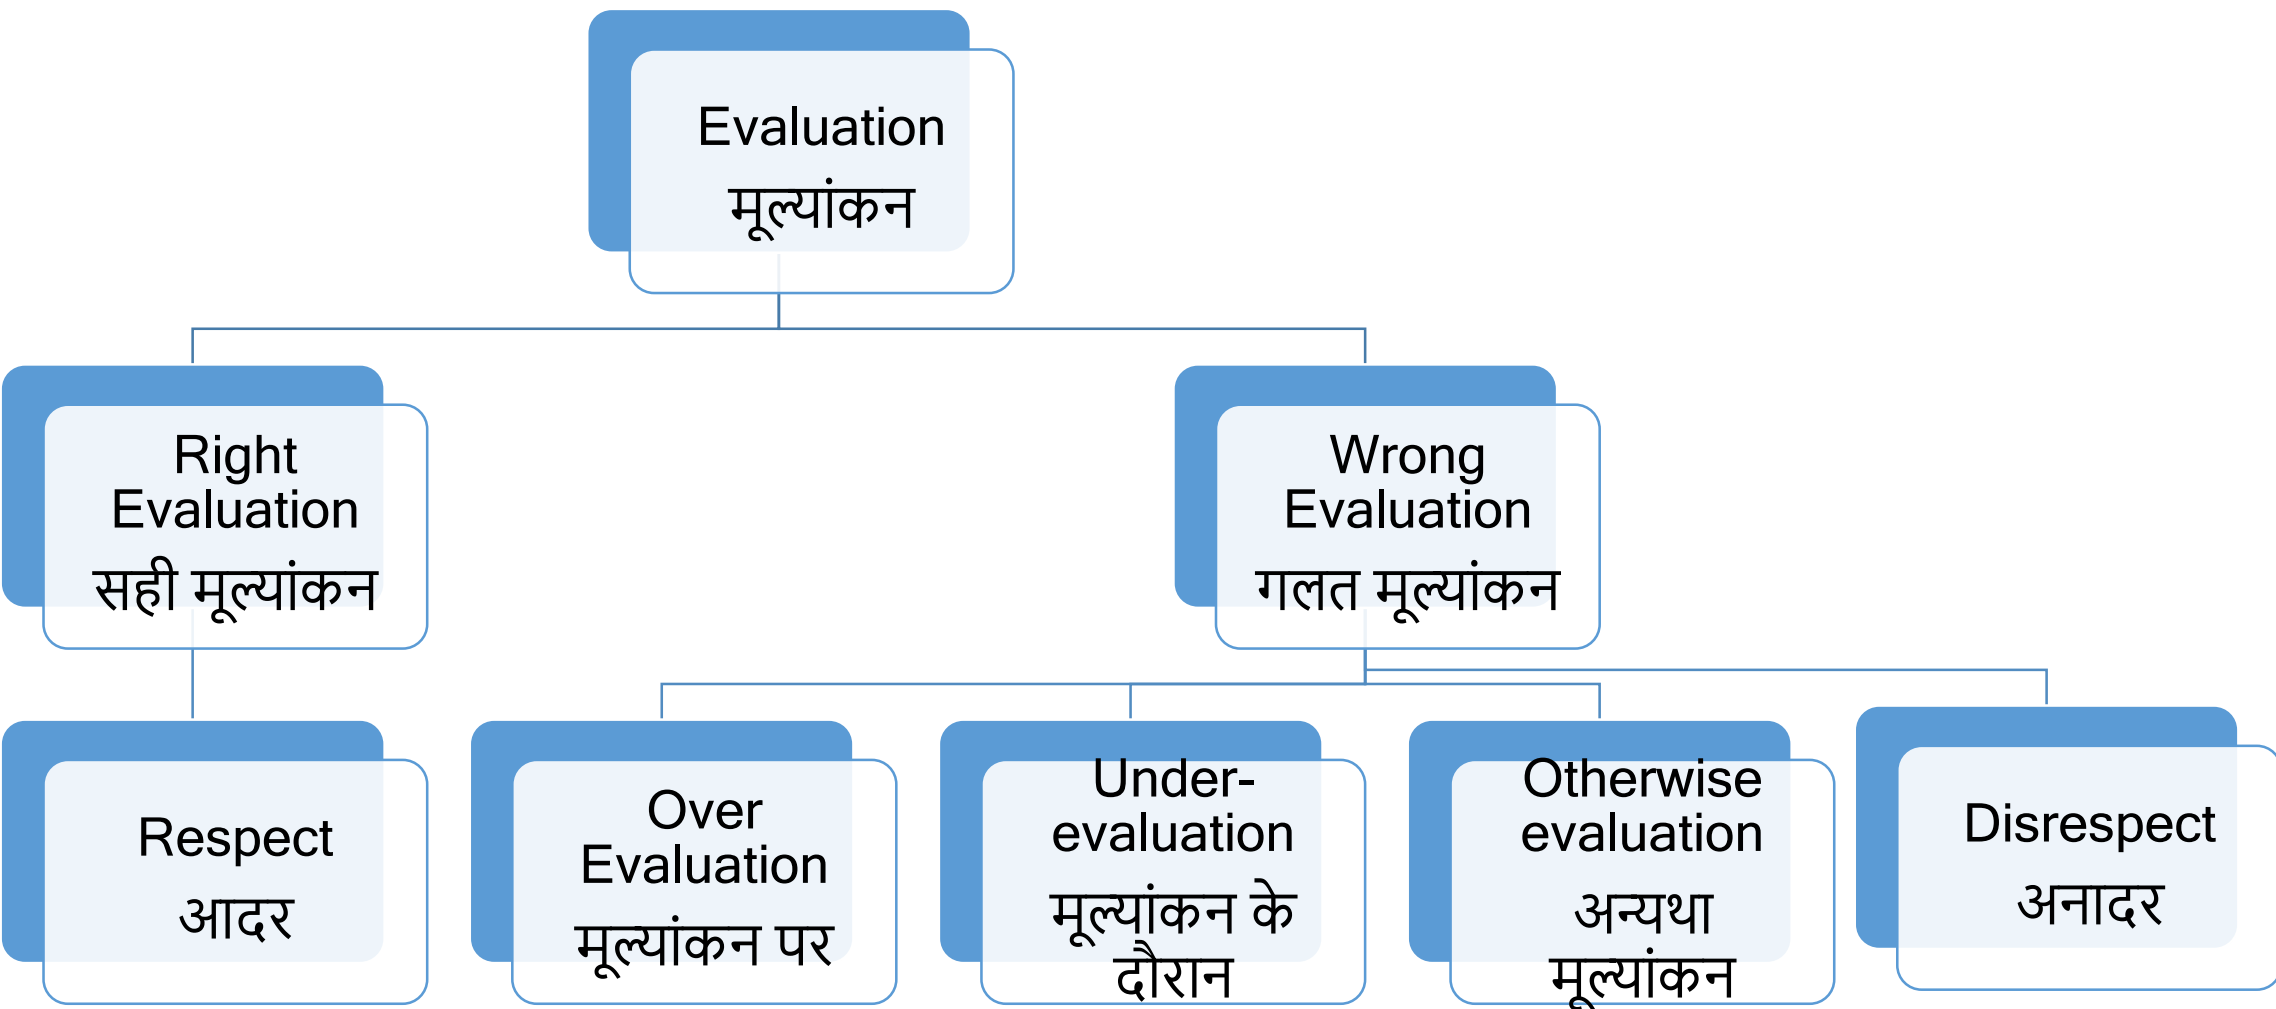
Evaluation
मूल्यांकन

Right Evaluation
सही मूल्यांकन

Wrong Evaluation
गलत मूल्यांकन

Respect
आदर

Over Evaluation
मूल्यांकन पर

Under-evaluation
मूल्यांकन के दौरान

Otherwise evaluation
अन्यथा मूल्यांकन

Disrespect
अनादर